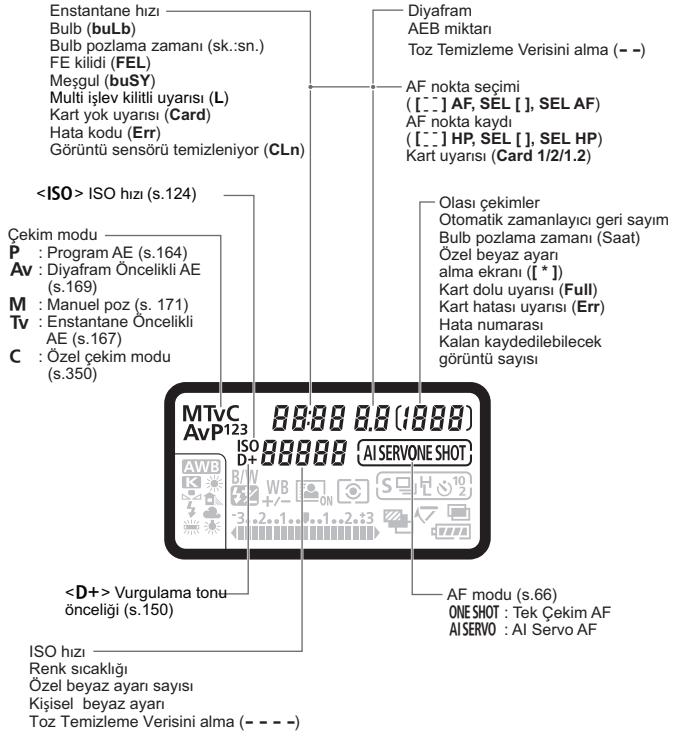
Enstantane hızı
Bulb (**buLb**)
Bulb pozlama zamanı (sk.:sn.)
FE kilidi (**FEL**)
Meşgul (**buSY**)
Multi işlev kilitli uyarısı (**L**)
Kart yok uyarısı (**Card**)
Hata kodu (**Err**)
Görüntü sensörü temizleniyor (**CLn**)

Diyafram
AEB miktarı
Toz Temizleme Verisini alma (**- -**)

AF nokta seçimi
(**[ ] AF, SEL [ ], SEL AF**)
AF nokta kaydı
(**[ ] HP, SEL [ ], SEL HP**)
Kart uyarısı (**Card 1/2/1.2**)

<ISO> ISO hızı (s.124)

Çekim modu
P : Program AE (s.164)
Av : Diyafram Öncelikli AE (s.169)
M : Manuel poz (s. 171)
Tv : Enstantane Öncelikli AE (s.167)
C : Özel çekim modu (s.350)

Olası çekimler
Otomatik zamanlayıcı geri sayım
Bulb pozlama zamanı (Saat)
Özel beyaz ayarı alma ekranı (**[ * ]**)
Kart dolu uyarısı (**Full**)
Kart hatası uyarısı (**Err**)
Hata numarası
Kalan kaydedilebilecek görüntü sayısı

MTvC AvP123 8888 8.8 (1888) ISO D+ 88888 AI SERVO ONE SHOT AWB B/W WB +/- ON S 10 2 -3..2..1..0..1..2..+3

<D+> Vurgulama tonu önceliği (s.150)

AF modu (s.66)
ONE SHOT : Tek Çekim AF
AI SERVO : AI Servo AF

ISO hızı
Renk sıcaklığı
Özel beyaz ayarı sayısı
Kişisel beyaz ayarı
Toz Temizleme Verisini alma (**- - - -**)